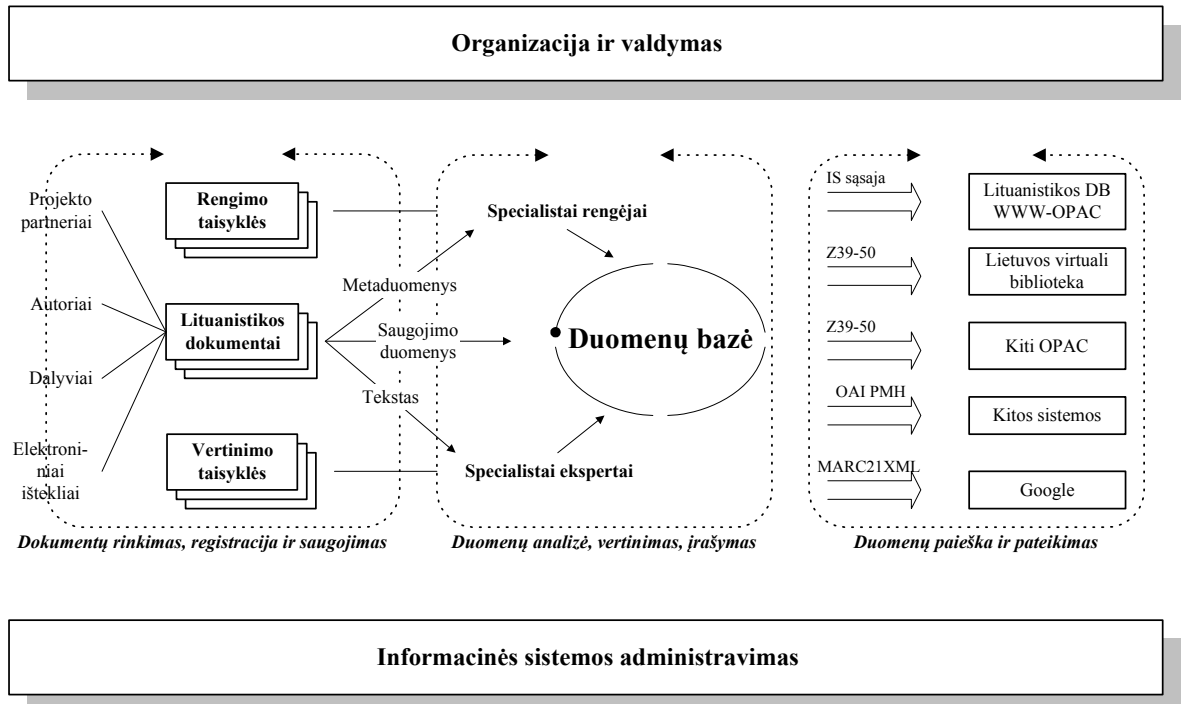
Organizacija ir valdymas

Projekto partneriai

Autoriai

Dalyviai

Elektroniniai ištekliai

Rengimo taisyklės

Lituanistikos dokumentai

Vertinimo taisyklės

Metaduomenys

Saugojimo duomenys

Tekstas

Specialistai rengėjai

Duomenų bazė

Specialistai ekspertai

IS sąsaja

Lituanistikos DB WWW-OPAC

Z39-50

Lietuvos virtuali biblioteka

Z39-50

Kiti OPAC

OAI PMH

Kitos sistemos

MARC21XML

Google

Dokumentų rinkimas, registracija ir saugojimas

Duomenų analizė, vertinimas, įrašymas

Duomenų paieška ir pateikimas

Informacinės sistemos administravimas